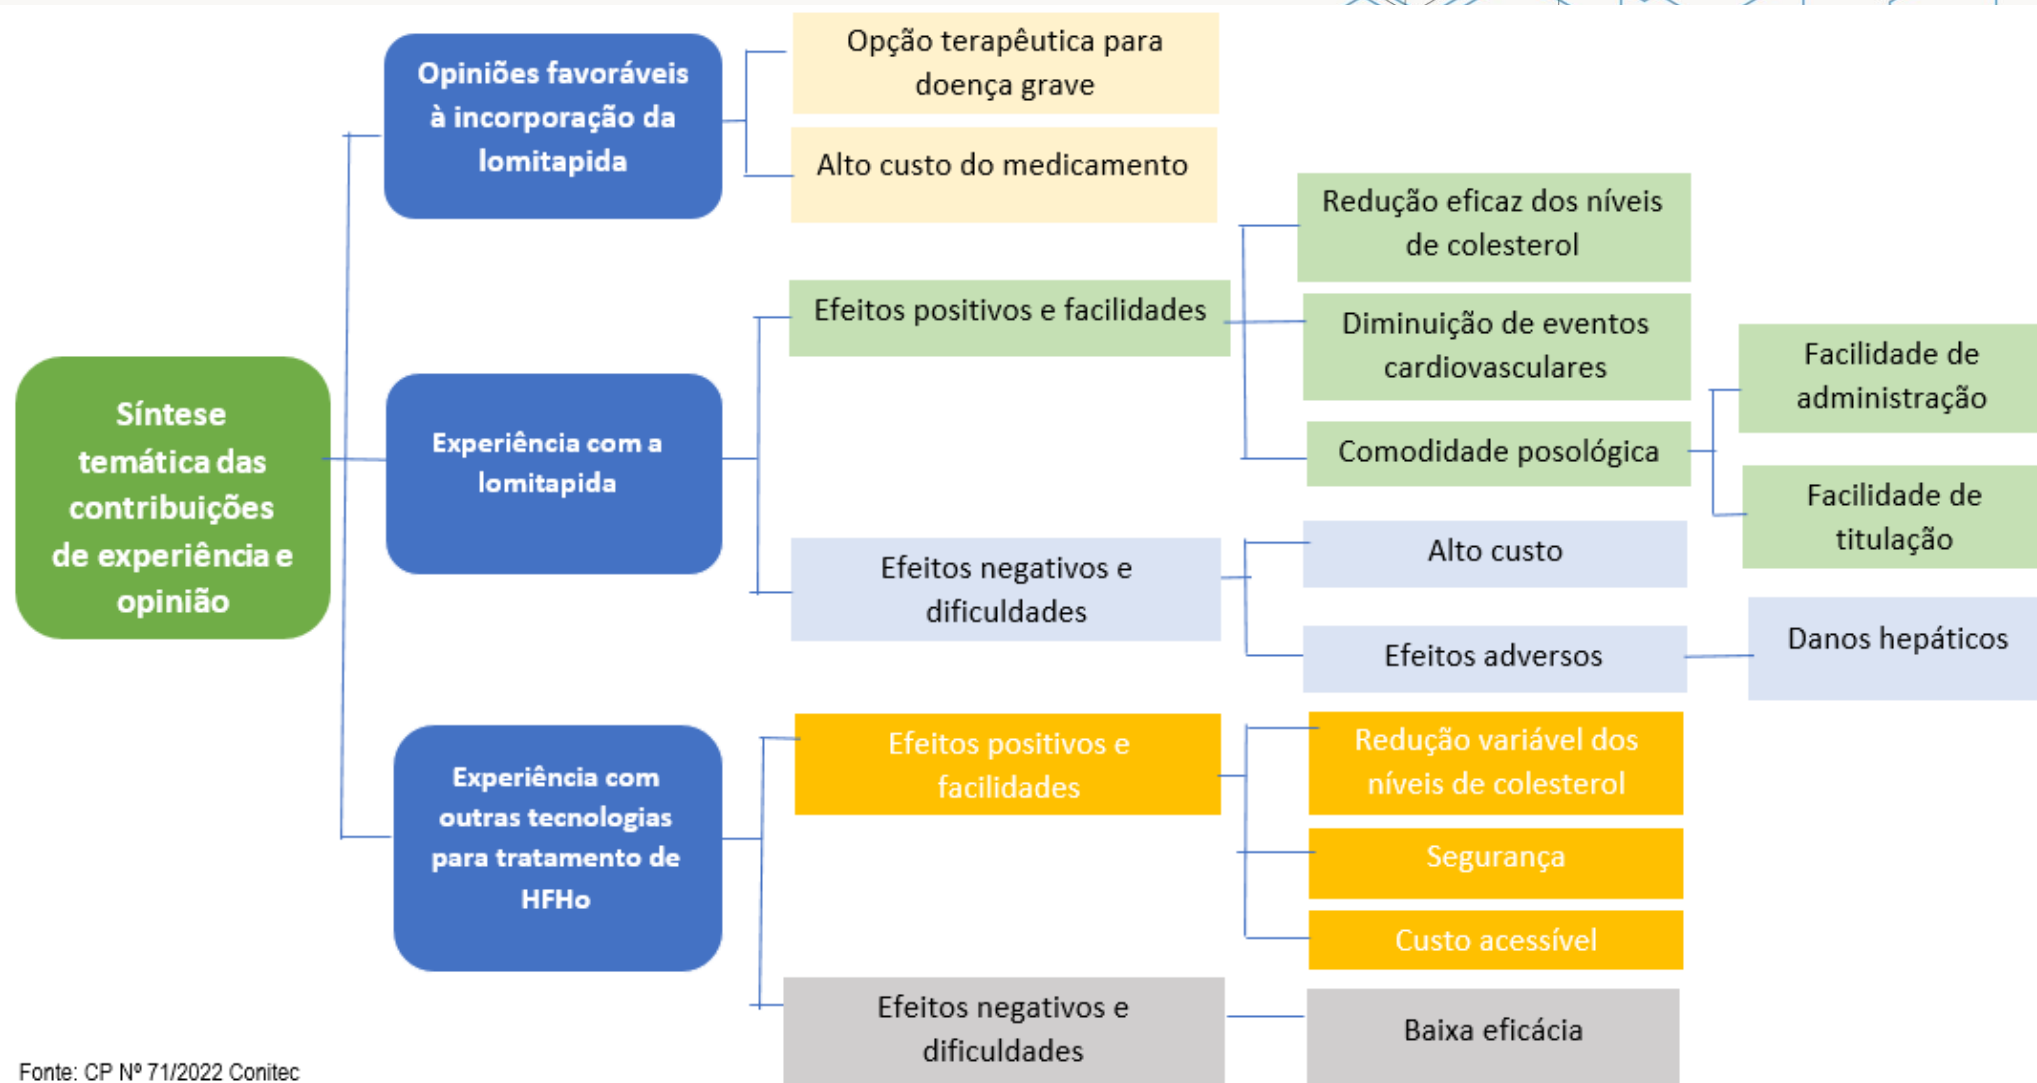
Síntese temática das contribuições de experiência e opinião

Opiniões favoráveis à incorporação da lomitapida

Opção terapêutica para doença grave

Alto custo do medicamento

Experiência com a lomitapida

Efeitos positivos e facilidades

Redução eficaz dos níveis de colesterol

Diminuição de eventos cardiovasculares

Comodidade posológica

Facilidade de administração

Facilidade de titulação

Efeitos negativos e dificuldades

Alto custo

Efeitos adversos

Danos hepáticos

Experiência com outras tecnologias para tratamento de HFHo

Efeitos positivos e facilidades

Redução variável dos níveis de colesterol

Segurança

Custo acessível

Efeitos negativos e dificuldades

Baixa eficácia

Fonte: CP Nº 71/2022 Conitec